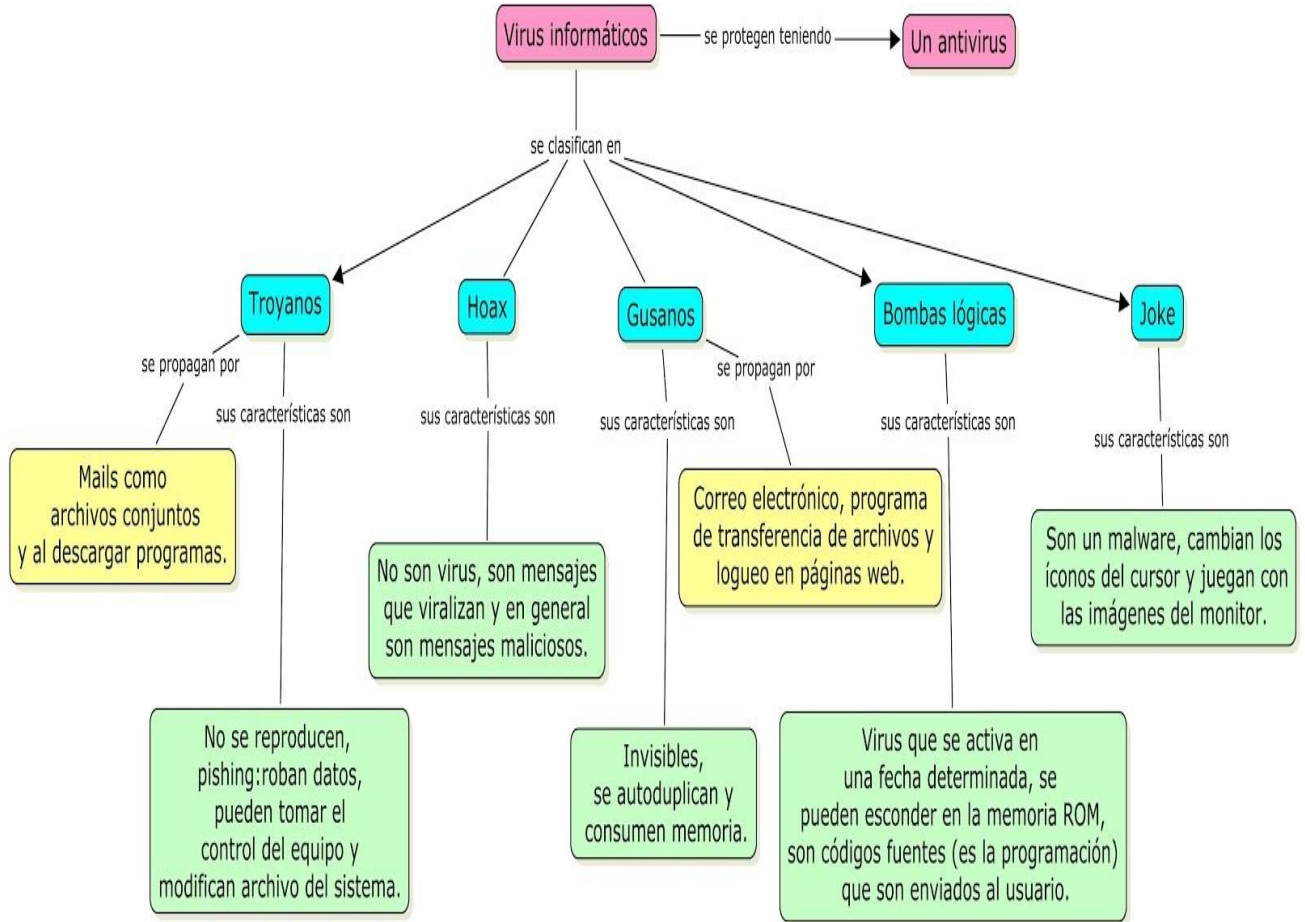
Virus informáticos

se protegen teniendo

Un antivirus

se clasifican en

Troyanos

se propagan por

Mails como archivos conjuntos y al descargar programas.

sus características son

No se reproducen, pishing:roban datos, pueden tomar el control del equipo y modifican archivo del sistema.

Hoax

sus características son

No son virus, son mensajes que viralizan y en general son mensajes maliciosos.

Gusanos

sus características son

Invisibles, se autoduplican y consumen memoria.

se propagan por

Correo electrónico, programa de transferencia de archivos y logueo en páginas web.

Bombas lógicas

sus características son

Virus que se activa en una fecha determinada, se pueden esconder en la memoria ROM, son códigos fuentes (es la programación) que son enviados al usuario.

Joke

sus características son

Son un malware, cambian los íconos del cursor y juegan con las imágenes del monitor.